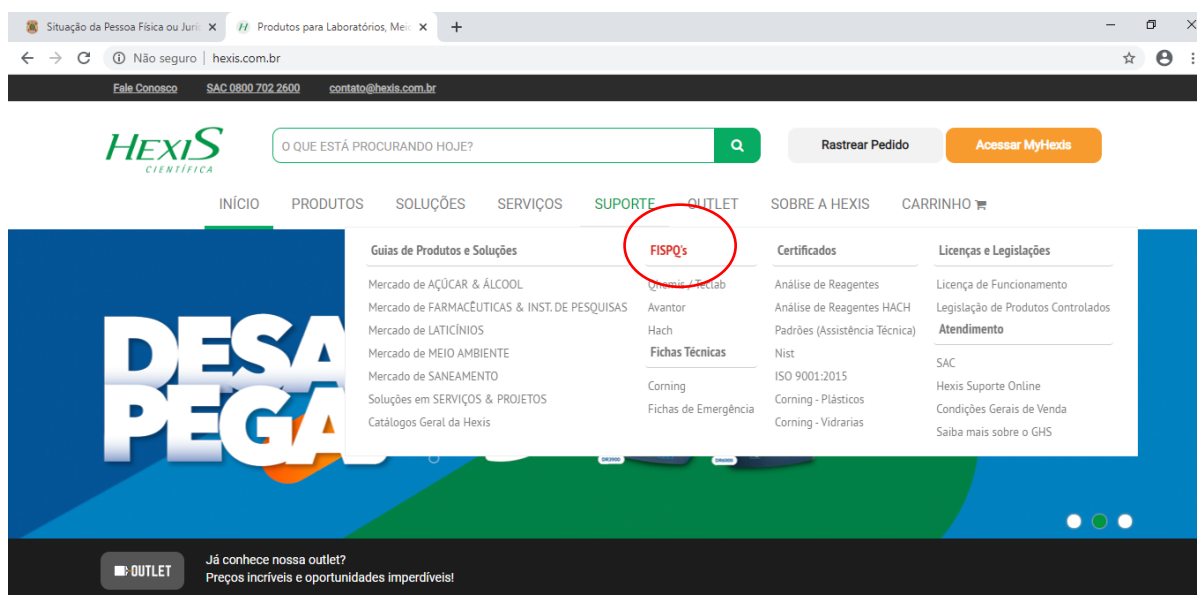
Situação da Pessoa Física ou Juríc ×
Produtos para Laboratórios, Meic ×
+

Não seguro | hexis.com.br

Fale Conosco SAC 0800 702 2600 contato@hexis.com.br

HEXIS CIENTÍFICA

O QUE ESTÁ PROCURANDO HOJE?

Rastrear Pedido
Acessar MyHexis

INÍCIO PRODUTOS SOLUÇÕES SERVIÇOS SUPORTE OUTLET SOBRE A HEXIS CARRINHO

Guias de Produtos e Soluções
Mercado de AÇÚCAR & ÁLCOOL
Mercado de FARMACÊUTICAS & INST. DE PESQUISAS
Mercado de LATICÍNIOS
Mercado de MEIO AMBIENTE
Mercado de SANEAMENTO
Soluções em SERVIÇOS & PROJETOS
Catálogos Geral da Hexis

FISPQ's
Quemis / Tectab
Avantor
Hach
Fichas Técnicas
Corning
Fichas de Emergência

Certificados
Análise de Reagentes
Análise de Reagentes HACH
Padrões (Assistência Técnica)
Nist
ISO 9001:2015
Corning - Plásticos
Corning - Vidrarias

Licenças e Legislações
Licença de Funcionamento
Legislação de Produtos Controlados
Atendimento
SAC
Hexis Suporte Online
Condições Gerais de Venda
Saiba mais sobre o GHS

DESA PEGA

OUTLET
Já conhece nossa outlet?
Preços incríveis e oportunidades imperdíveis!